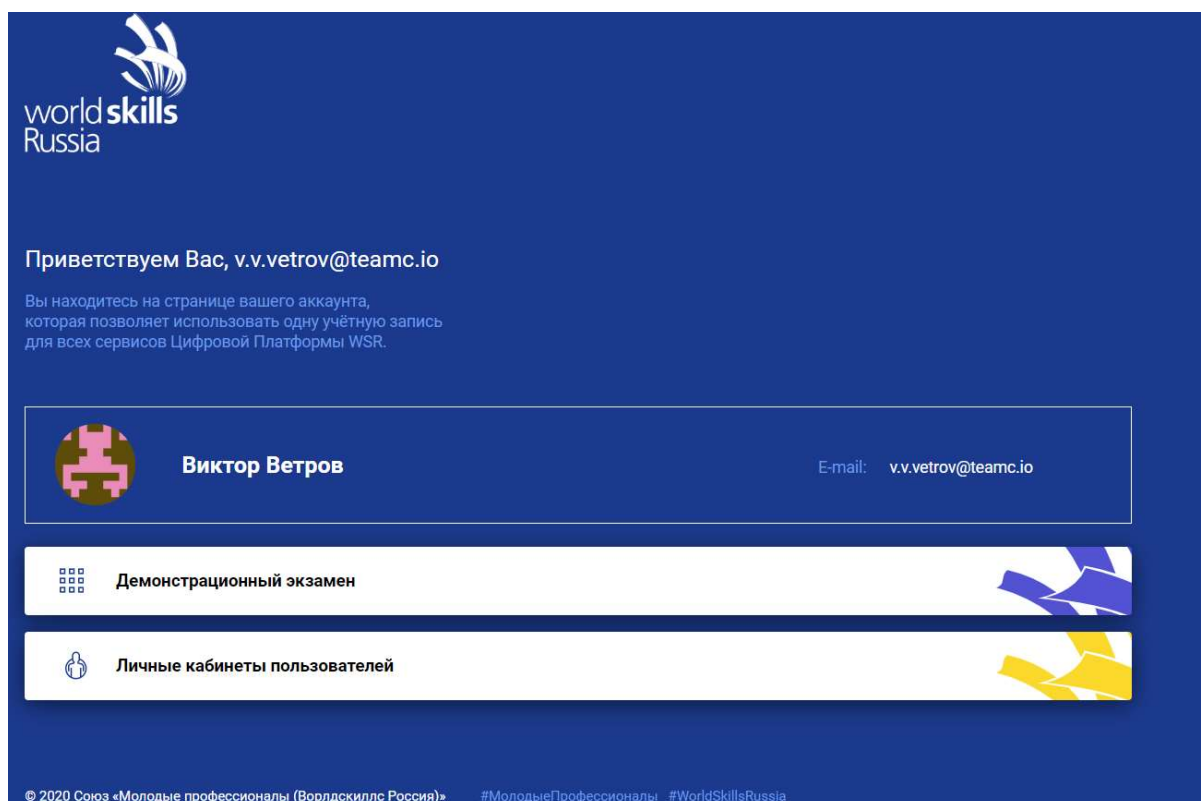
worldskills
Russia

Приветствуем Вас, v.v.vetrov@teamc.io

Вы находитесь на странице вашего аккаунта, которая позволяет использовать одну учётную запись для всех сервисов Цифровой Платформы WSR.

Виктор Ветров

E-mail: v.v.vetrov@teamc.io

Демонстрационный экзамен

Личные кабинеты пользователей

© 2020 Союз «Молодые профессионалы (Ворлдскиллс Россия)» #МолодыеПрофессионалы #WorldSkillsRussia